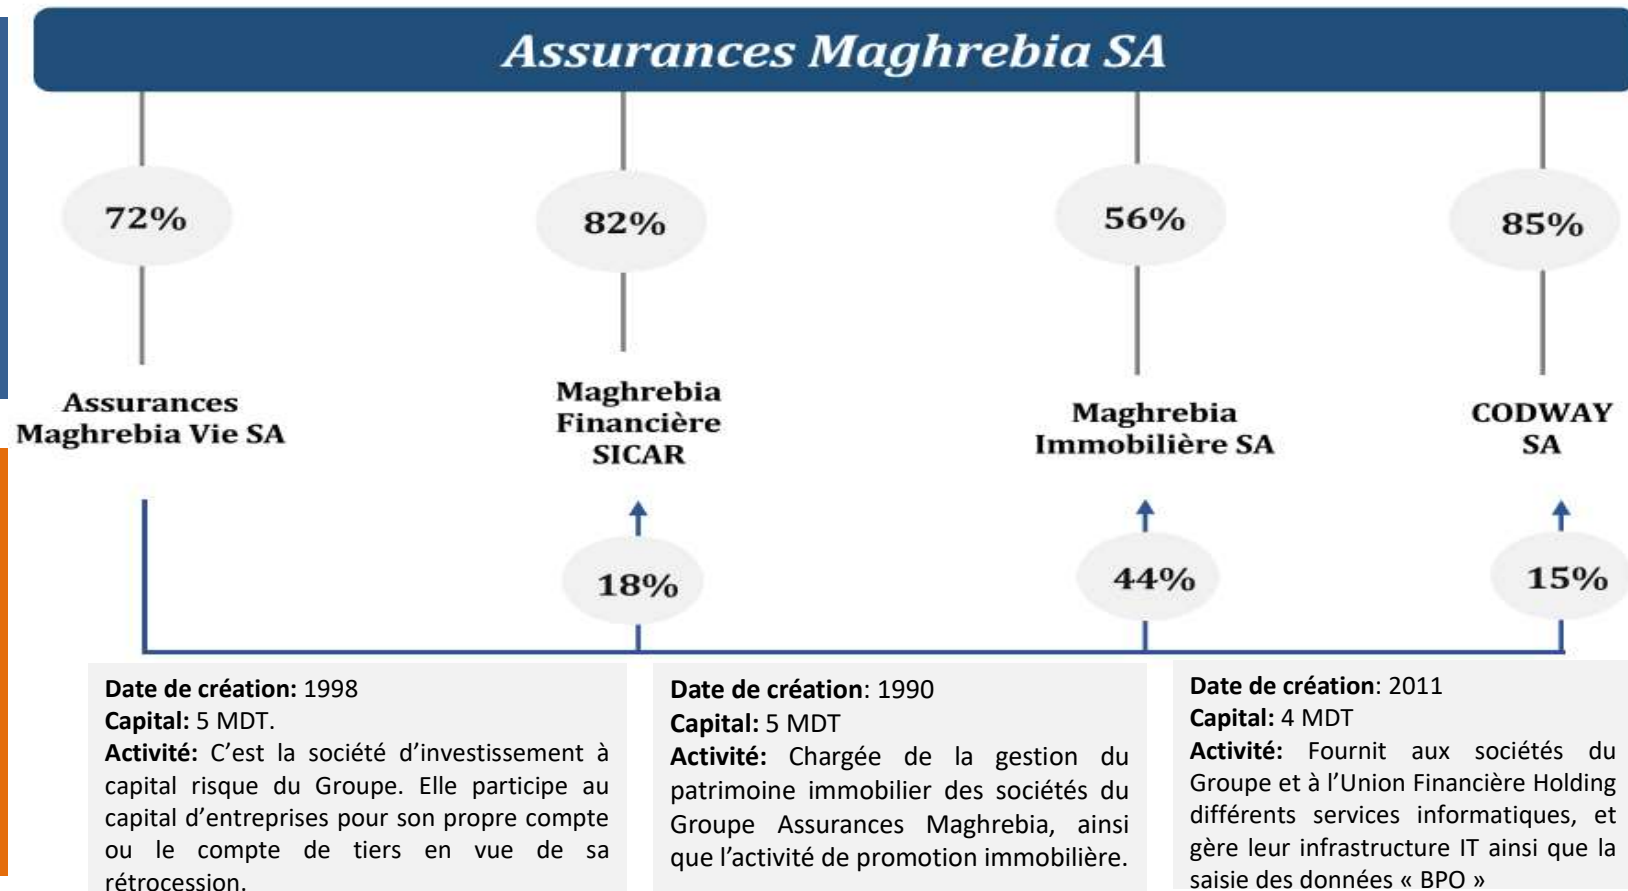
Assurances Maghrebia SA

72%

82%

56%

85%

Assurances Maghrebia Vie SA

Maghrebia Financière SICAR

Maghrebia Immobilière SA

CODWAY SA

18%

44%

15%

**Date de création:** 1998
**Capital:** 5 MDT.
**Activité:** C'est la société d'investissement à capital risque du Groupe. Elle participe au capital d'entreprises pour son propre compte ou le compte de tiers en vue de sa rétrocession.

**Date de création**: 1990
**Capital:** 5 MDT
**Activité:** Chargée de la gestion du patrimoine immobilier des sociétés du Groupe Assurances Maghrebia, ainsi que l'activité de promotion immobilière.

**Date de création**: 2011
**Capital:** 4 MDT
**Activité:** Fournit aux sociétés du Groupe et à l'Union Financière Holding différents services informatiques, et gère leur infrastructure IT ainsi que la saisie des données « BPO »